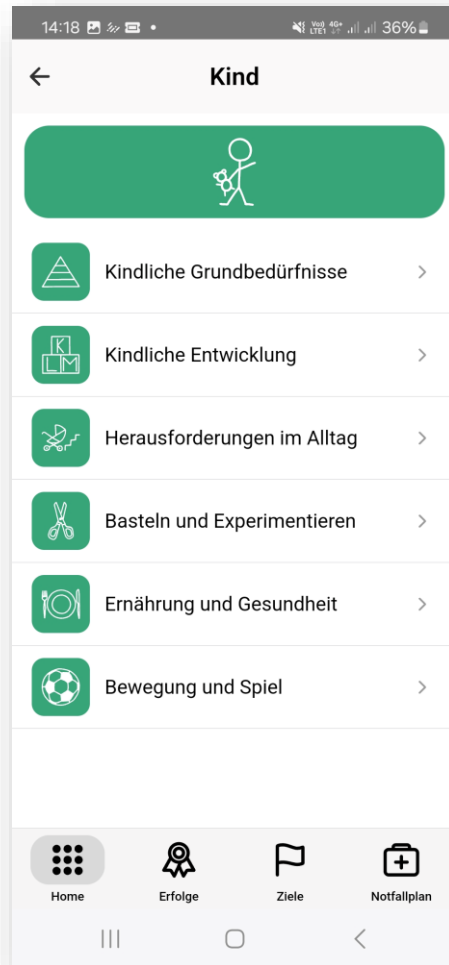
14:18 36%

Kind

Kindliche Grundbedürfnisse

K L M

Kindliche Entwicklung

Herausforderungen im Alltag

Basteln und Experimentieren

Ernährung und Gesundheit

Bewegung und Spiel

Home

Erfolge

Ziele

Notfallplan